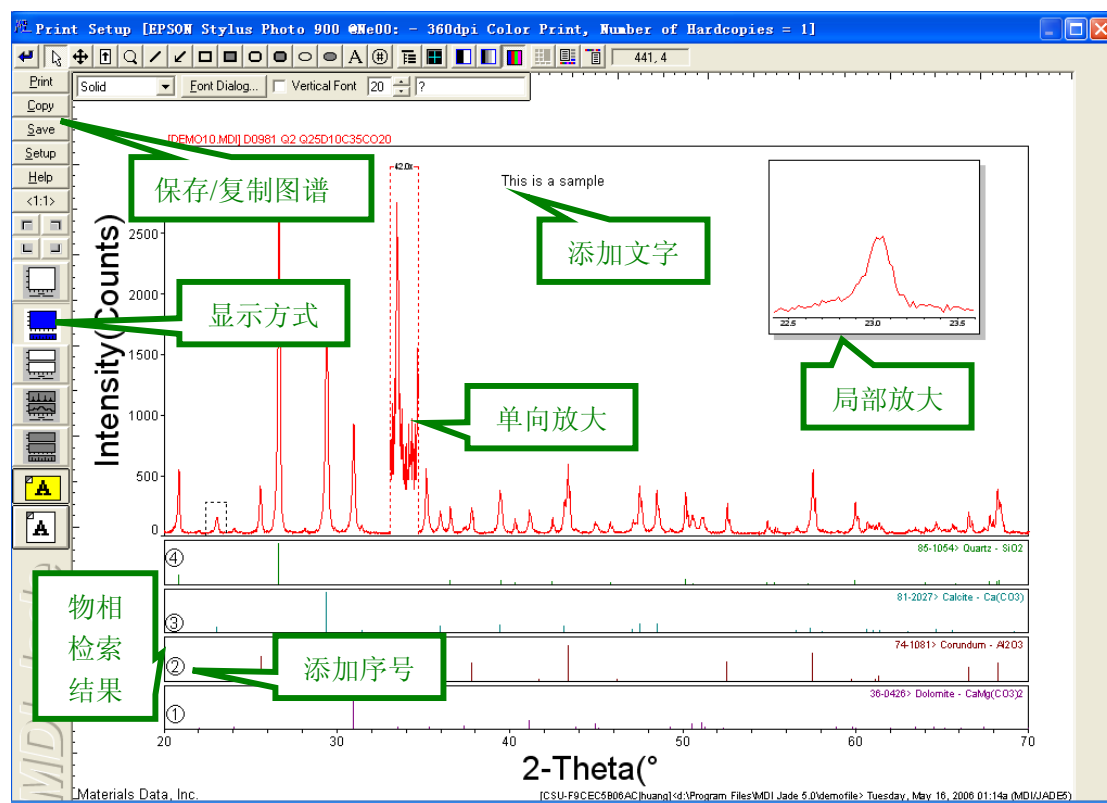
Print Setup [EPSON Stylus Photo 900 @Ne00: - 360dpi Color Print, Number of Hardcopies = 1]

441, 4

Print
Copy
Save
Setup
Help
<1:1>

Solid
Font Dialog...
Vertical Font
20
?

[DEMO10.MDI] D0981 Q2 Q25D10C35CO20

保存/复制图谱

42.0x

This is a sample

添加文字

显示方式

单向放大

局部放大

22.5
23.0
23.5

Intensity(Counts)

2500
2000
1500
1000
500
0

④
85-1054> Quartz - SiO2

③
81-2027> Calcite - Ca(CO3)

②
74-1081> Corundum - Al2O3

①
36-0426> Dolomite - CaMg(CO3)2

物相
检索
结果

添加序号

20
30
40
50
60
70

2-Theta(°

Materials Data, Inc.

[CSU-F9CEC5B06AC|huang]<d:\Program Files\MDI Jade 5.0\demofile> Tuesday, May 16, 2006 01:14a (MDI/JADE5)